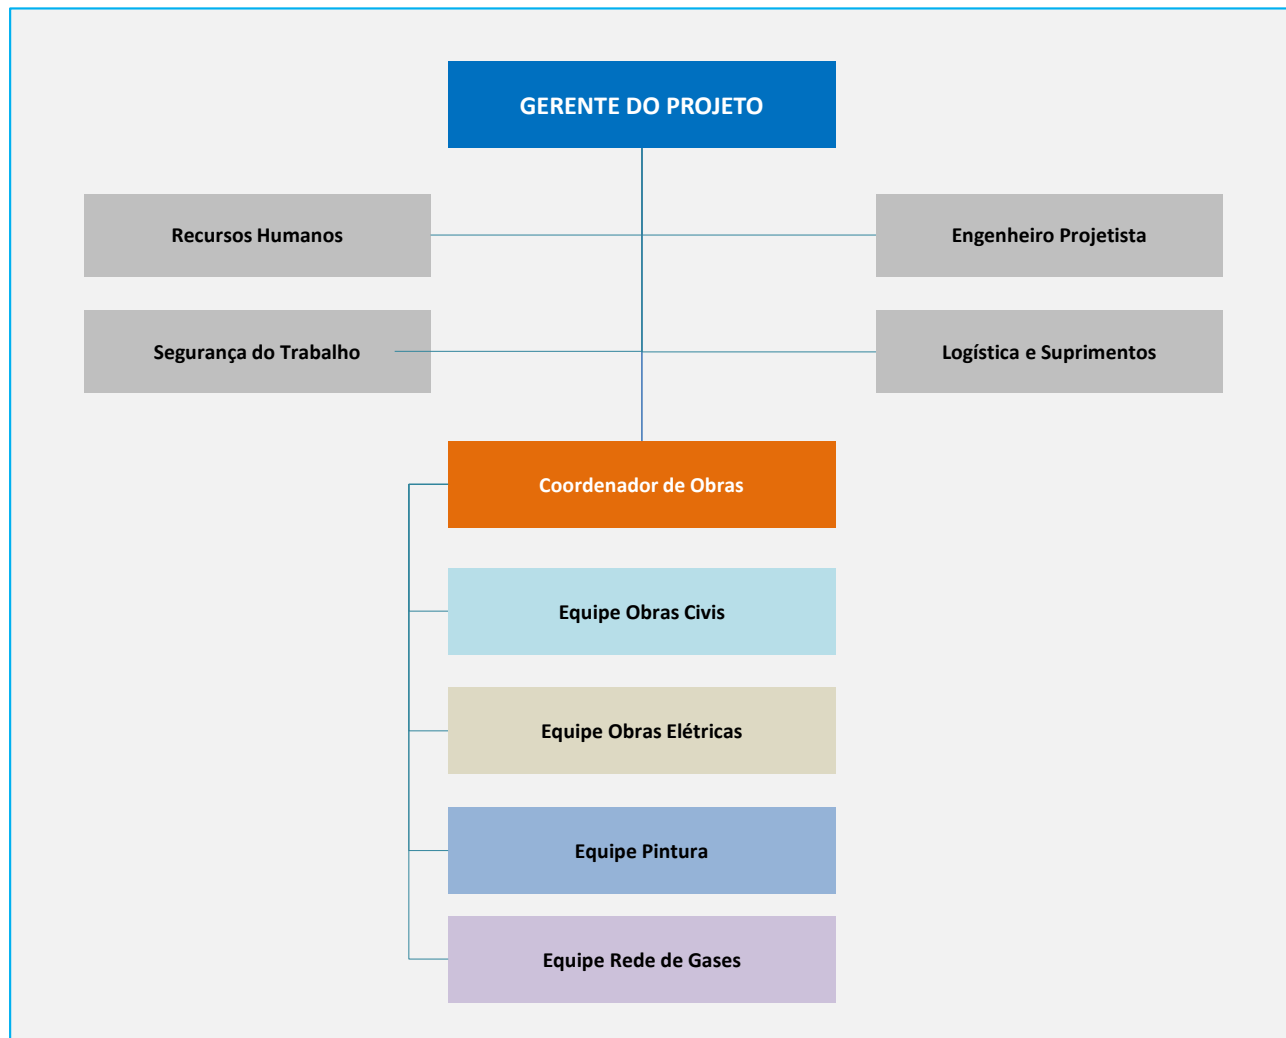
GERENTE DO PROJETO

Recursos Humanos

Engenheiro Projetista

Segurança do Trabalho

Logística e Suprimentos

Coordenador de Obras

Equipe Obras Civis

Equipe Obras Elétricas

Equipe Pintura

Equipe Rede de Gases